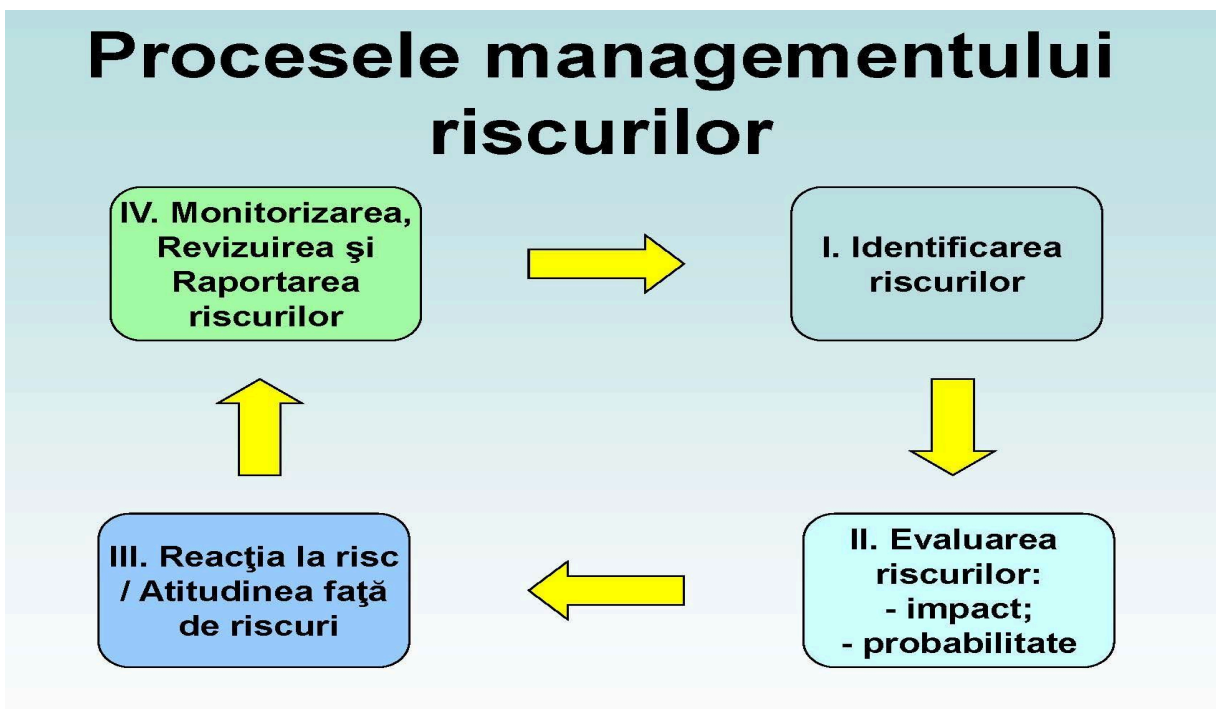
Procesele managementului riscurilor

IV. Monitorizarea, Revizuirea şi Raportarea riscurilor

I. Identificarea riscurilor

II. Evaluarea riscurilor:
- impact;
- probabilitate

III. Reacţia la risc / Atitudinea faţă de riscuri